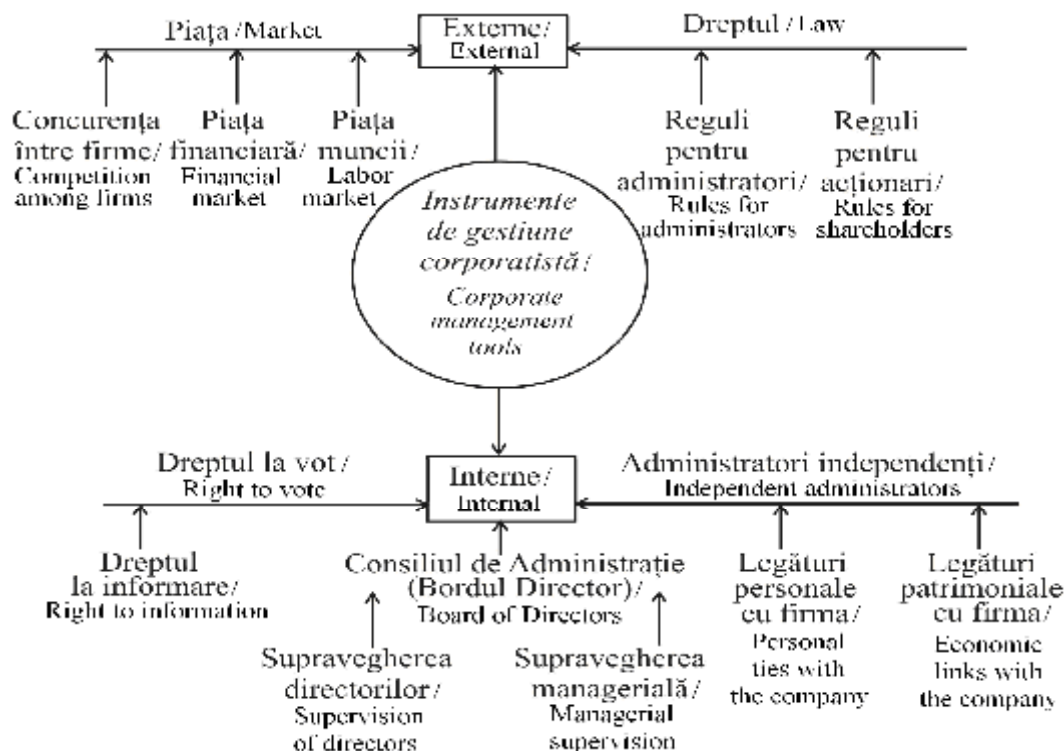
Piața /Market

Externe/ External

Dreptul / Law

Concurența între firme/ Competition among firms

Piața financiară/ Financial market

Piața muncii/ Labor market

Reguli pentru administratori/ Rules for administrators

Reguli pentru acționari/ Rules for shareholders

Instrumente de gestiune corporatistă/ Corporate management tools

Dreptul la vot / Right to vote

Interne/ Internal

Administratori independenți/ Independent administrators

Dreptul la informare/ Right to information

Consiliul de Administrație (Bordul Director)/ Board of Directors

Legături personale cu firma/ Personal ties with the company

Legături patrimoniale cu firma/ Economic links with the company

Supravegherea directorilor/ Supervision of directors

Supravegherea managerială/ Managerial supervision